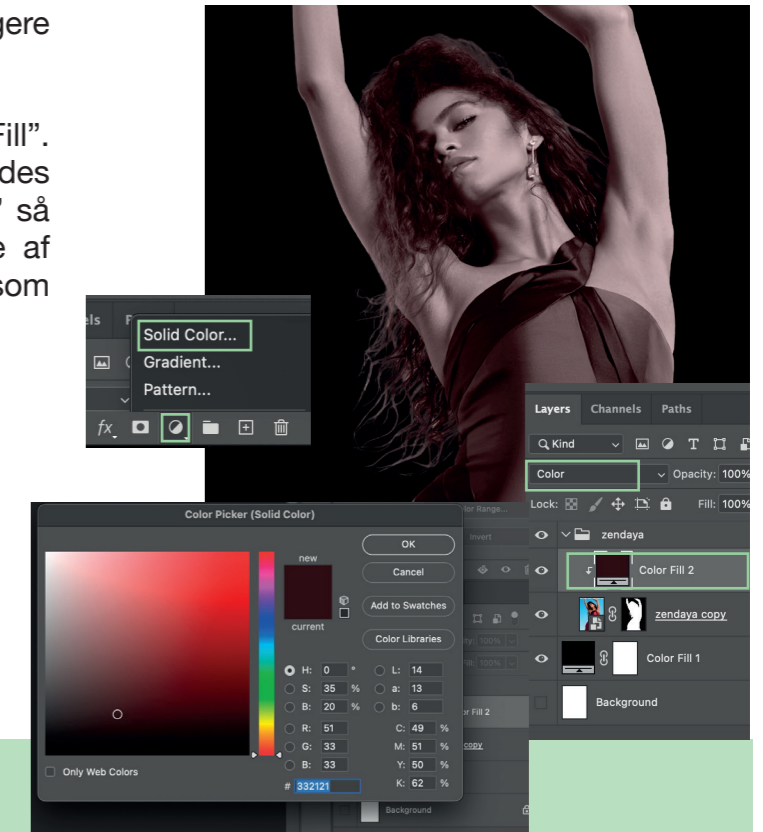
gere

Fill".
des
" så
e af
som

els F

Solid Color...
Gradient...
Pattern...

fx

Layers Channels Paths

Kind

Color

Opacity: 100%

Lock:

Fill: 100%

zendaya

Color Fill 2

zendaya copy

Color Fill 1

Background

Color Picker (Solid Color)

new

current

OK

Cancel

Add to Swatches

Color Libraries

H: 0 °
S: 35 %
B: 20 %
R: 51
G: 33
B: 33

L: 14
a: 13
b: 6
C: 49 %
M: 51 %
Y: 50 %
K: 62 %

# 332121

Only Web Colors

Color Range...

Invert

r Fill 2

copy

Background